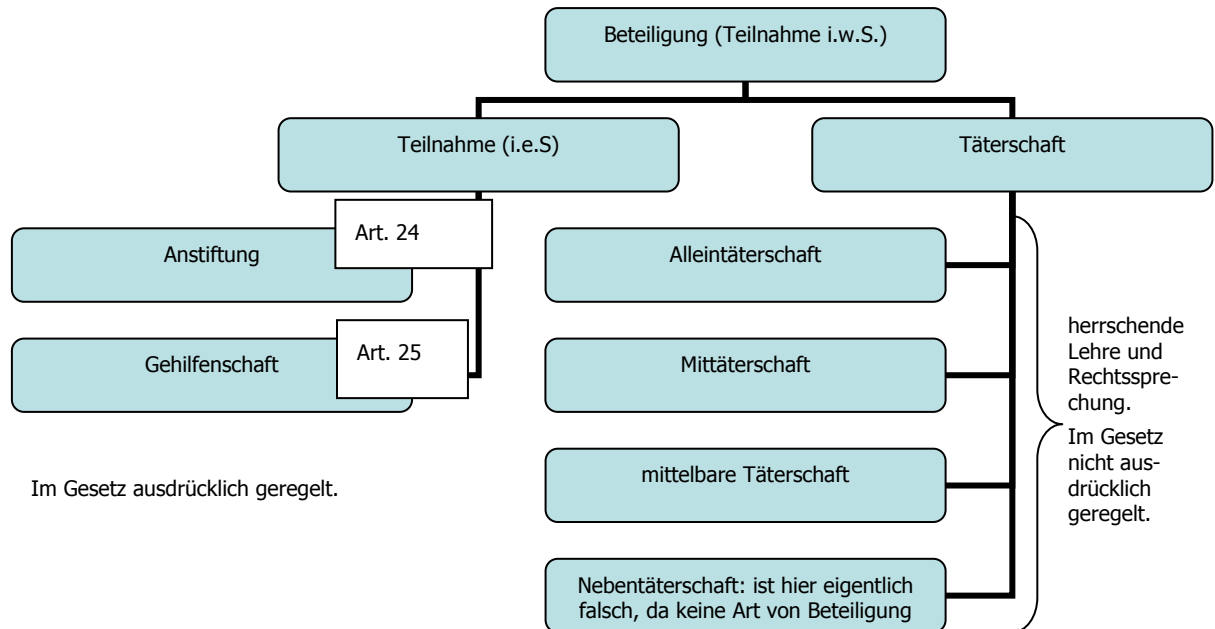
Beteiligung (Teilnahme i.w.S.)

Teilnahme (i.e.S)

Täterschaft

Art. 24

Anstiftung

Art. 25

Gehilfenschaft

Im Gesetz ausdrücklich geregelt.

Alleintäterschaft

Mittäterschaft

mittelbare Täterschaft

Nebentäterschaft: ist hier eigentlich falsch, da keine Art von Beteiligung

herrschende Lehre und Rechtssprechung.

Im Gesetz nicht ausdrücklich geregelt.